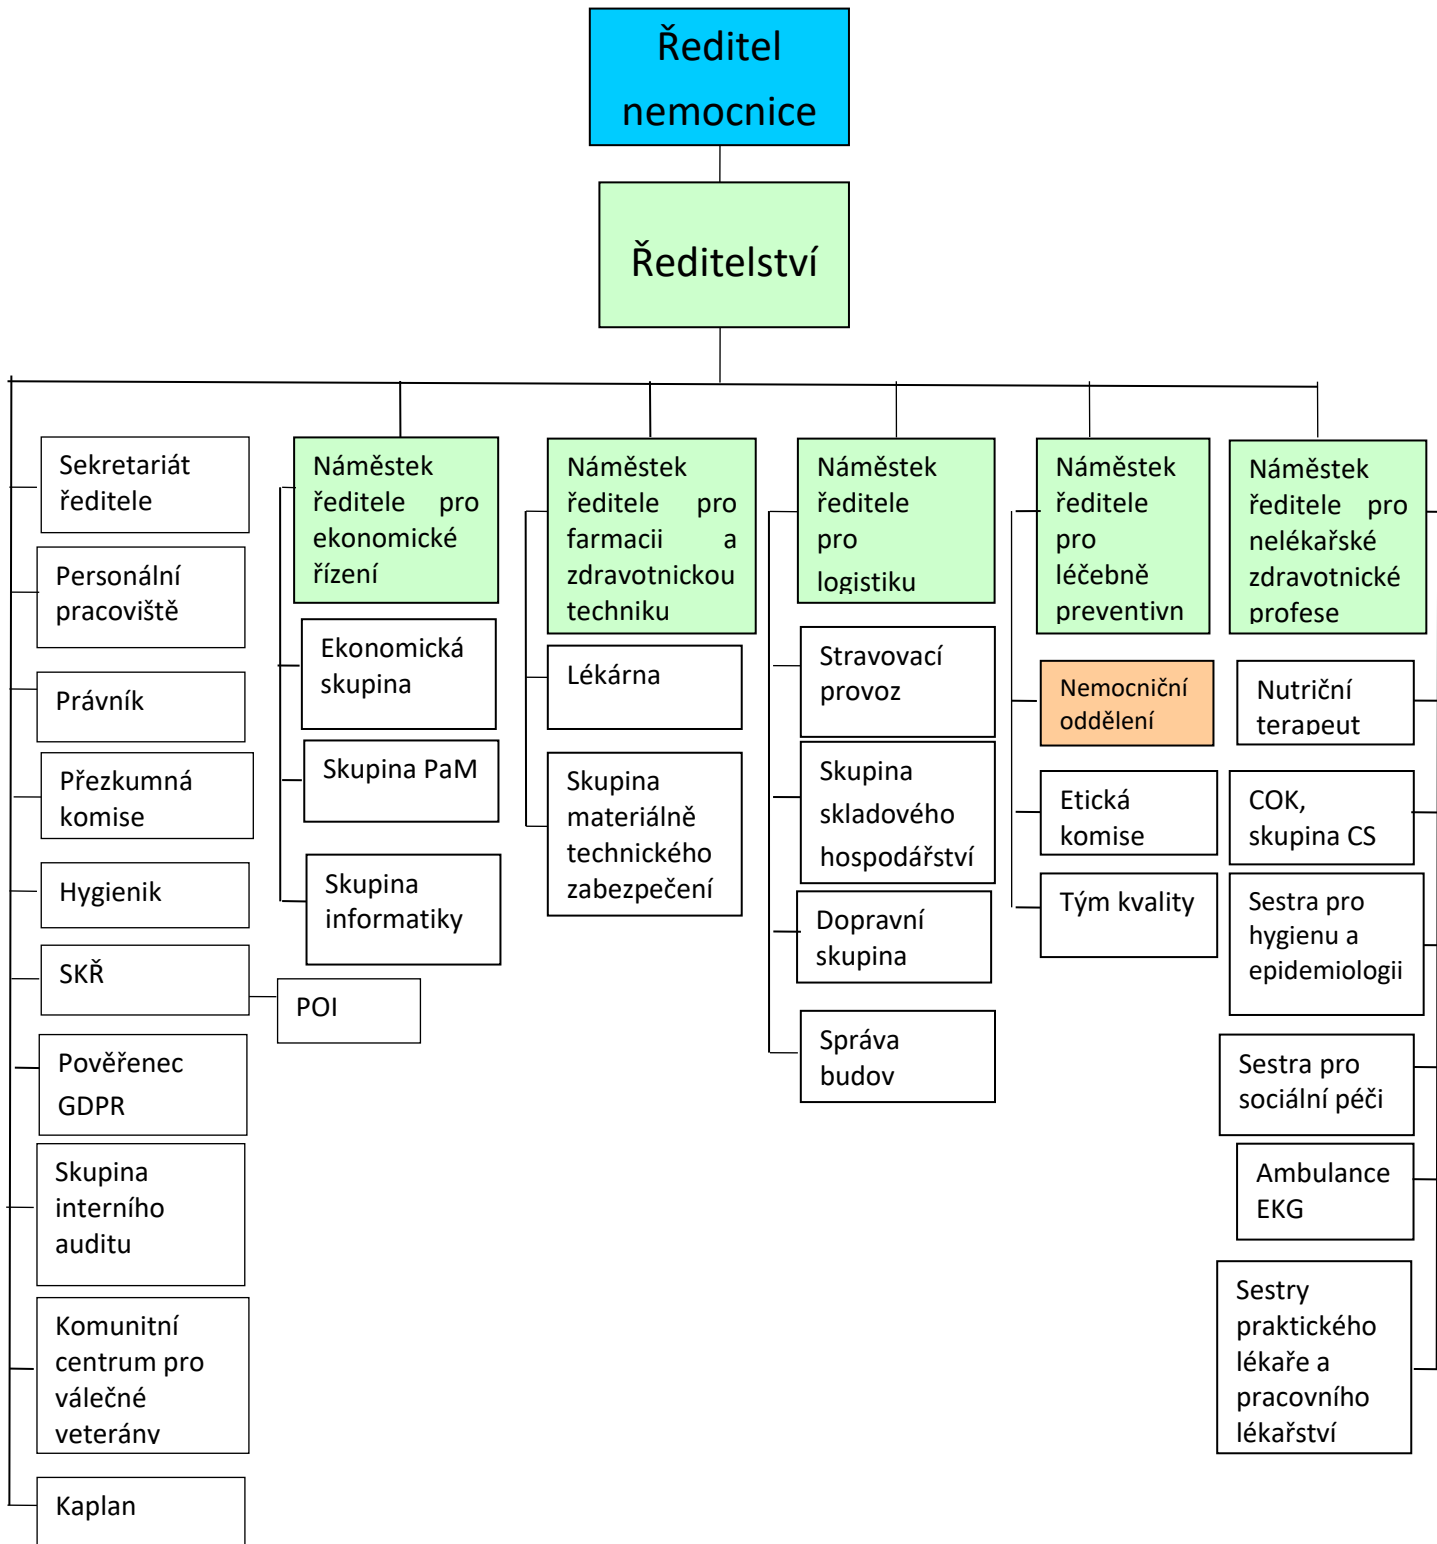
Ředitel nemocnice

Ředitelství

Sekretariát ředitele

Personální pracoviště

Právník

Přezkumná komise

Hygienik

SKŘ

POI

Pověřenec GDPR

Skupina interního auditu

Komunitní centrum pro válečné veteránv

Kaplan

Náměstek ředitele pro ekonomické řízení

Ekonomická skupina

Skupina PaM

Skupina informatiky

Náměstek ředitele pro farmacii a zdravotnickou techniku

Lékárna

Skupina materiálně technického zabezpečení

Náměstek ředitele pro logistiku

Stravovací provoz

Skupina skladového hospodářství

Dopravní skupina

Správa budov

Náměstek ředitele pro léčebně preventivn

Nemocniční oddělení

Etická komise

Tým kvality

Náměstek ředitele pro nelékařské zdravotnické profese

Nutriční terapeut

COK, skupina CS

Sestra pro hygienu a epidemiologii

Sestra pro sociální péči

Ambulance EKG

Sestry praktického lékaře a pracovního lékařství